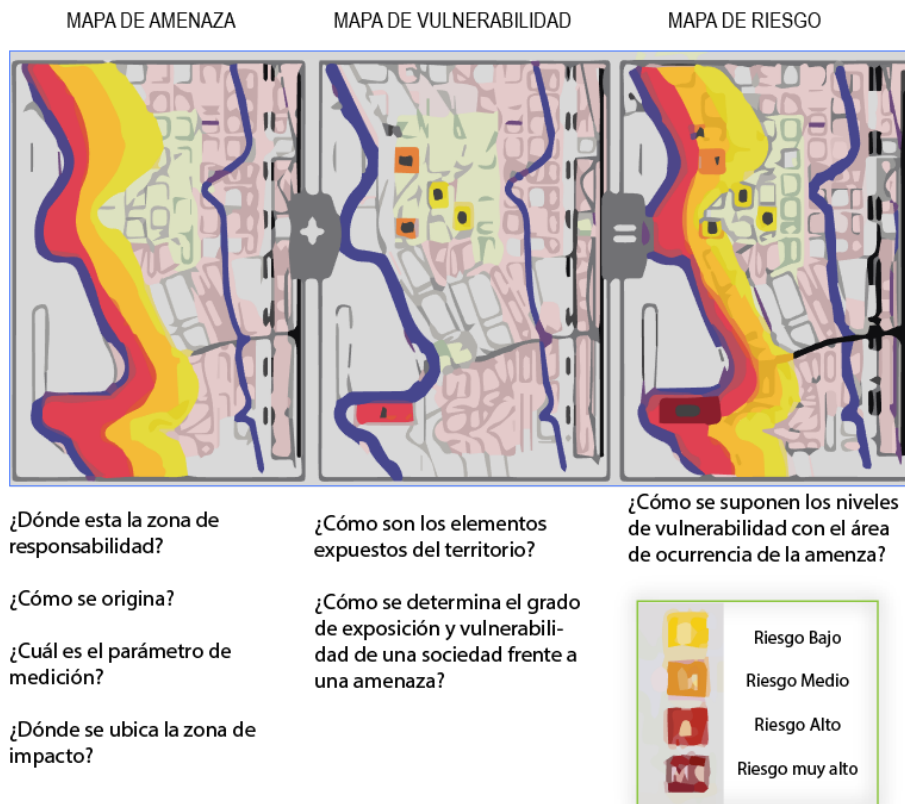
MAPA DE AMENAZA

MAPA DE VULNERABILIDAD

MAPA DE RIESGO

¿Dónde esta la zona de responsabilidad?

¿Cómo se origina?

¿Cuál es el parámetro de medición?

¿Dónde se ubica la zona de impacto?

¿Cómo son los elementos expuestos del territorio?

¿Cómo se determina el grado de exposición y vulnerabilidad de una sociedad frente a una amenaza?

¿Cómo se suponen los niveles de vulnerabilidad con el área de ocurrencia de la amenaza?

Riesgo Bajo

Riesgo Medio

Riesgo Alto

Riesgo muy alto